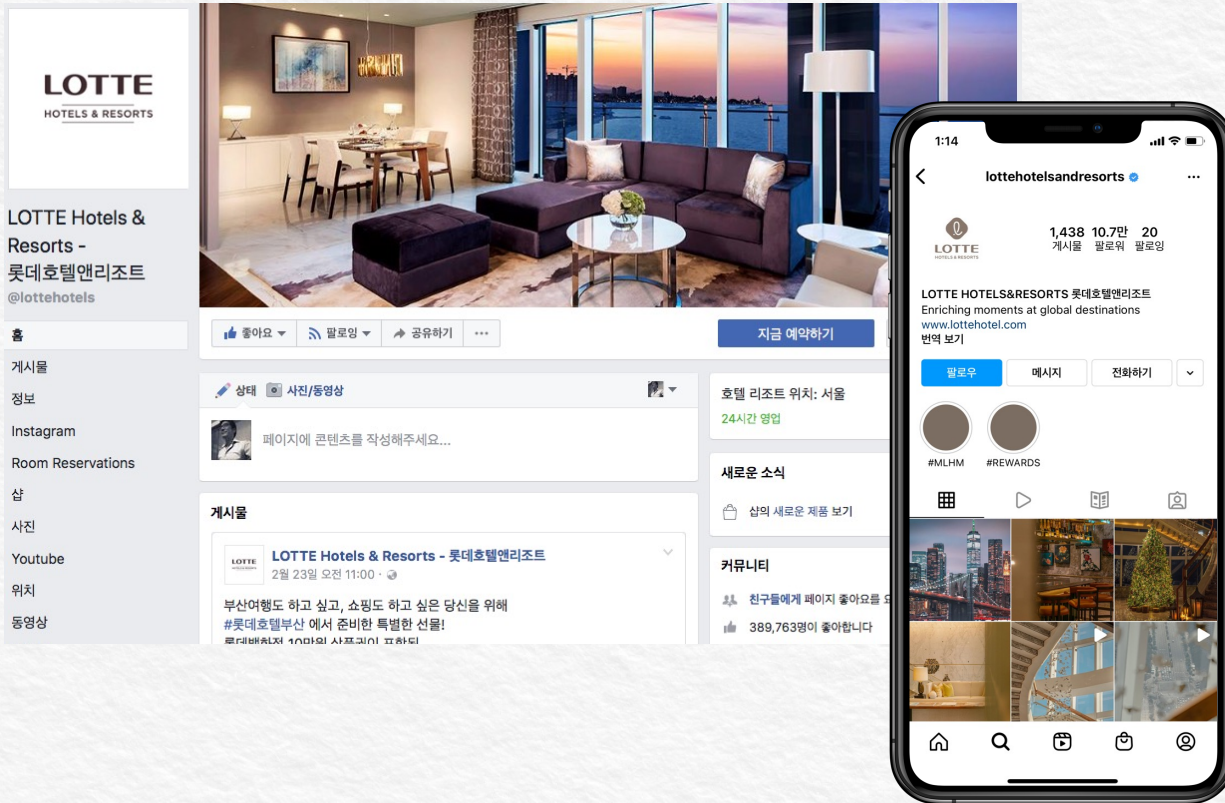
LOTTE
HOTELS & RESORTS

LOTTE Hotels & Resorts - 롯데호텔앤리조트
@lottehotels

홈
게시물
정보
Instagram
Room Reservations
샵
사진
Youtube
위치
동영상

좋아요 ▾
팔로잉 ▾
공유하기
···
지금 예약하기

상태
사진/동영상
페이지에 콘텐츠를 작성해주세요...

게시물
LOTTE Hotels & Resorts - 롯데호텔앤리조트
2월 23일 오전 11:00 ·
부산여행도 하고 싶고, 쇼핑도 하고 싶은 당신을 위해
#롯데호텔부산 에서 준비한 특별한 선물!
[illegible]

호텔 리조트 위치: 서울
24시간 영업

새로운 소식
샵의 새로운 제품 보기

커뮤니티
친구들에게 페이지 좋아요를 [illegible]
389,763명이 좋아합니다

1:14
lottehotelsandresorts
···
LOTTE
HOTELS & RESORTS
1,438 게시물
10.7만 팔로워
20 팔로잉
LOTTE HOTELS&RESORTS 롯데호텔앤리조트
Enriching moments at global destinations
www.lottehotel.com
번역 보기
팔로우
메시지
전화하기
#MLHM
#REWARDS